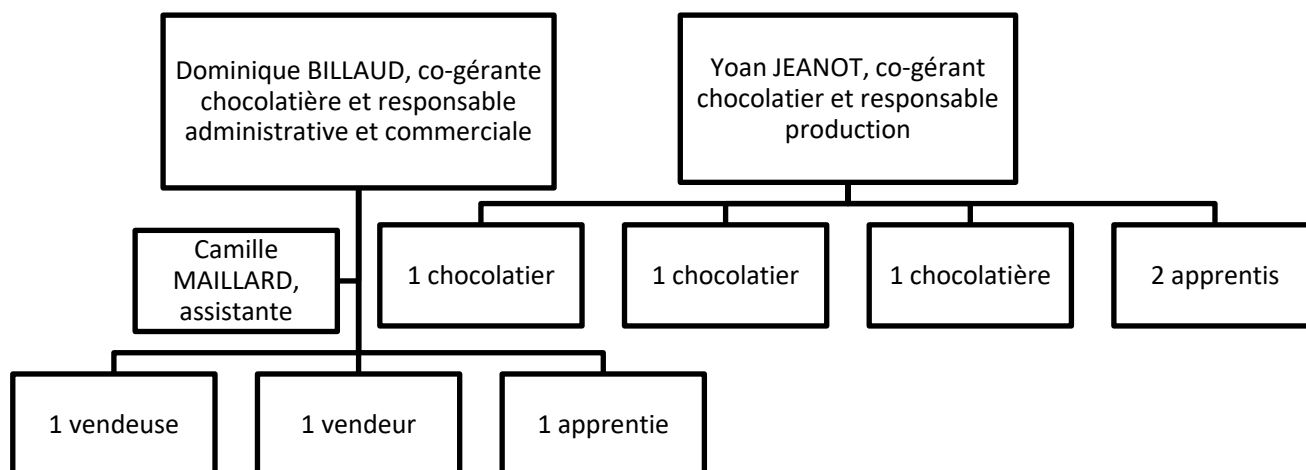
Dominique BILLAUD, co-gérante chocolatière et responsable administrative et commerciale

Yoan JEANOT, co-gérant chocolatier et responsable production

Camille MAILLARD, assistante

1 chocolatier

1 chocolatier

1 chocolatière

2 apprentis

1 vendeuse

1 vendeur

1 apprentie